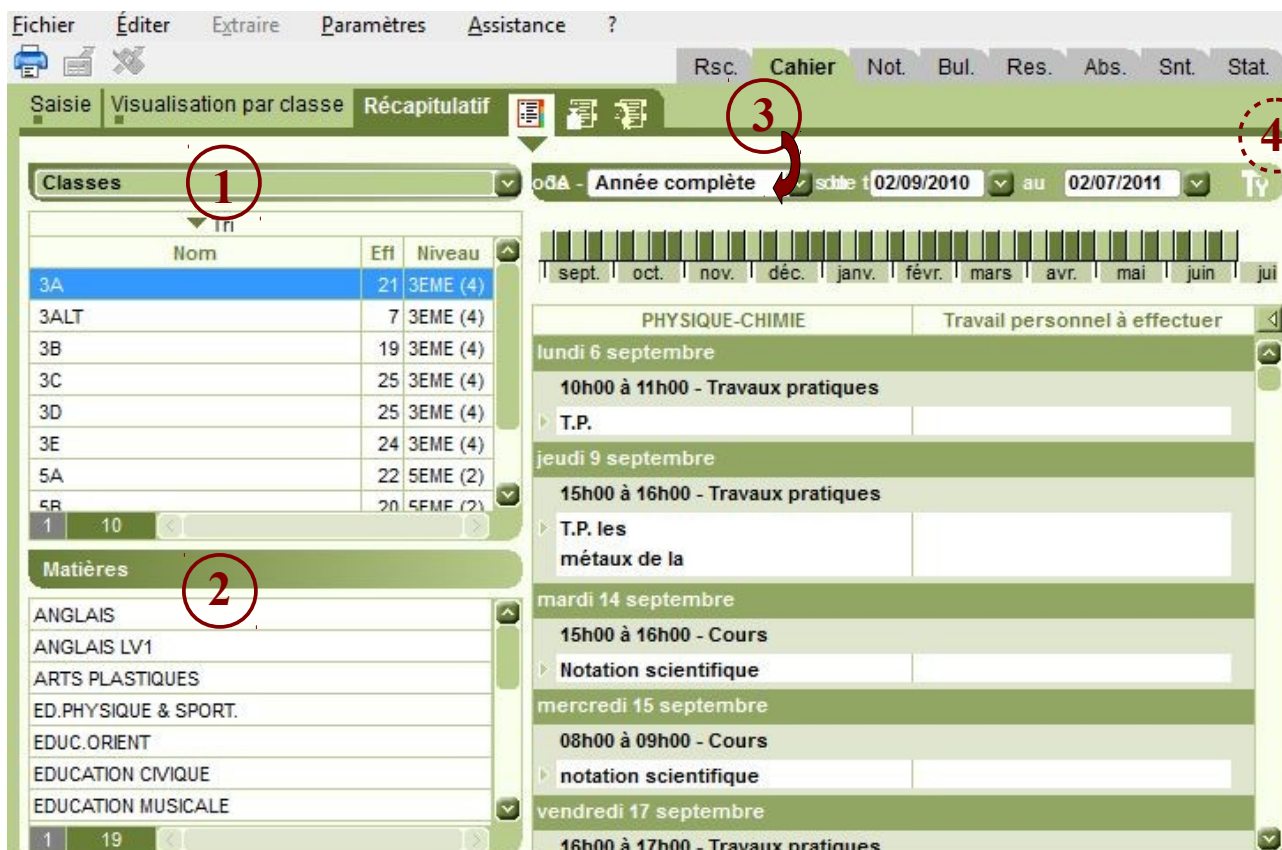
Fichier Éditer Extraire Paramètres Assistance ?

Rsc. Cahier Not. Bul. Res. Abs. Snt. Stat.

Saisie Visualisation par classe Récapitulatif

3

4

Classes

1

Tri

odA - Année complète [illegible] 02/09/2010 au 02/07/2011

| Nom | Eff | Niveau |
|---|---|---|
| 3A | 21 | 3EME (4) |
| 3ALT | 7 | 3EME (4) |
| 3B | 19 | 3EME (4) |
| 3C | 25 | 3EME (4) |
| 3D | 25 | 3EME (4) |
| 3E | 24 | 3EME (4) |
| 5A | 22 | 5EME (2) |
| 5B | 20 | 5EME (2) |

1 10

sept. oct. nov. déc. janv. févr. mars avr. mai juin jui

PHYSIQUE-CHIMIE Travail personnel à effectuer

lundi 6 septembre
10h00 à 11h00 - Travaux pratiques
T.P.

jeudi 9 septembre
15h00 à 16h00 - Travaux pratiques
T.P. les métaux de la

Matières

2

ANGLAIS
ANGLAIS LV1
ARTS PLASTIQUES
ED.PHYSIQUE & SPORT.
EDUC.ORIENT
EDUCATION CIVIQUE
EDUCATION MUSICALE

1 19

mardi 14 septembre
15h00 à 16h00 - Cours
Notation scientifique

mercredi 15 septembre
08h00 à 09h00 - Cours
notation scientifique

vendredi 17 septembre
16h00 à 17h00 - Travaux pratiques